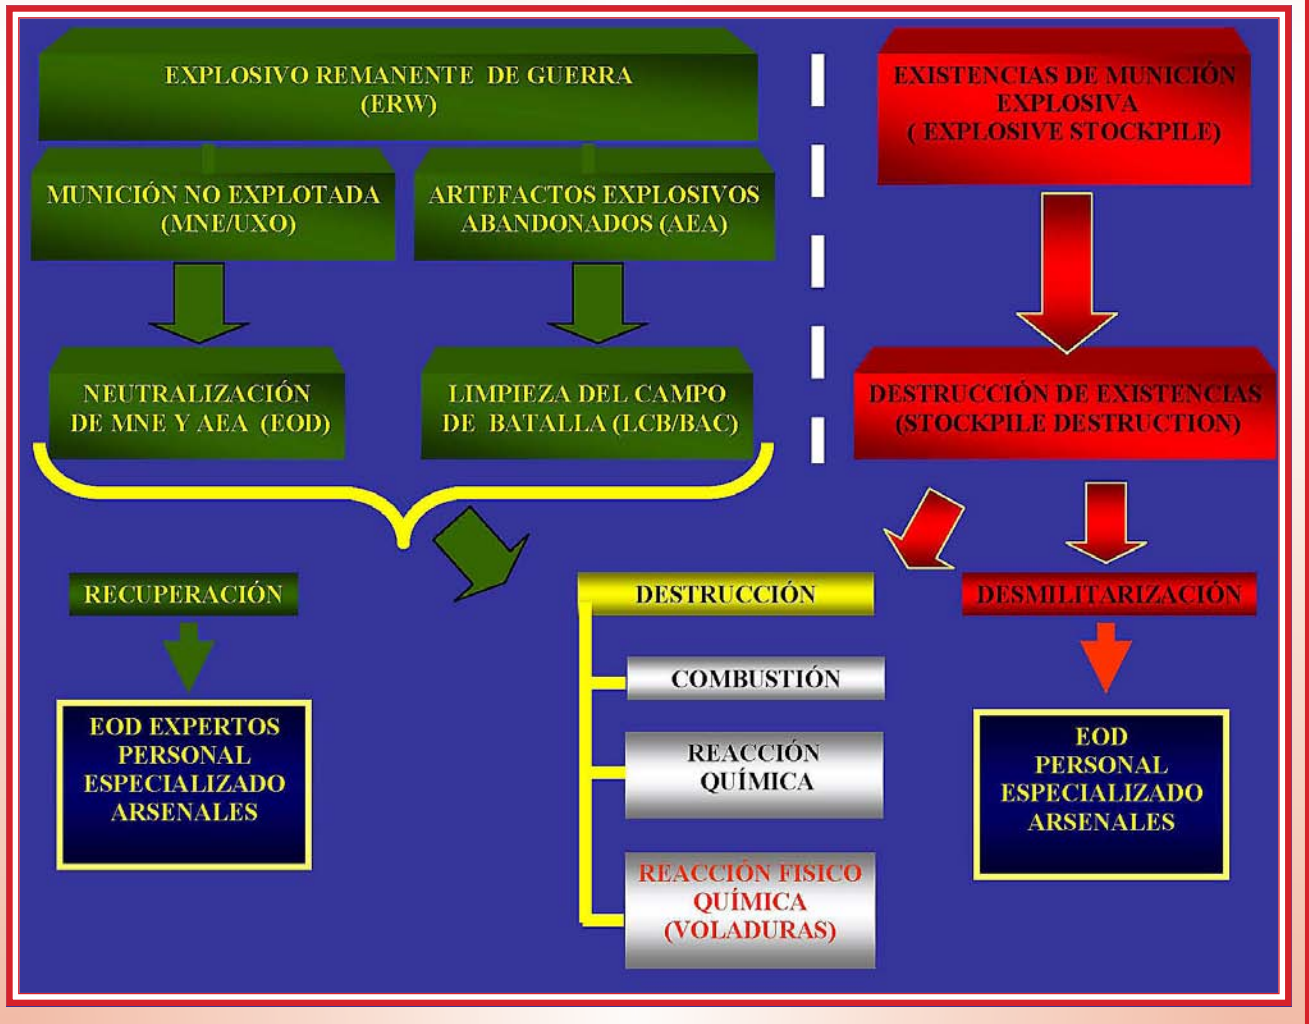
EXPLOSIVO REMANENTE DE GUERRA
(ERW)

MUNICIÓN NO EXPLOTADA
(MNE/UXO)

ARTEFACTOS EXPLOSIVOS
ABANDONADOS (AEA)

NEUTRALIZACIÓN
DE MNE Y AEA (EOD)

LIMPIEZA DEL CAMPO
DE BATALLA (LCB/BAC)

EXISTENCIAS DE MUNICIÓN
EXPLOSIVA
( EXPLOSIVE STOCKPILE)

DESTRUCCIÓN DE EXISTENCIAS
(STOCKPILE DESTRUCTION)

RECUPERACIÓN

EOD EXPERTOS
PERSONAL
ESPECIALIZADO
ARSENALES

DESTRUCCIÓN

COMBUSTIÓN

REACCIÓN
QUÍMICA

REACCIÓN FISICO
QUÍMICA
(VOLADURAS)

DESMILITARIZACIÓN

EOD
PERSONAL
ESPECIALIZADO
ARSENALES